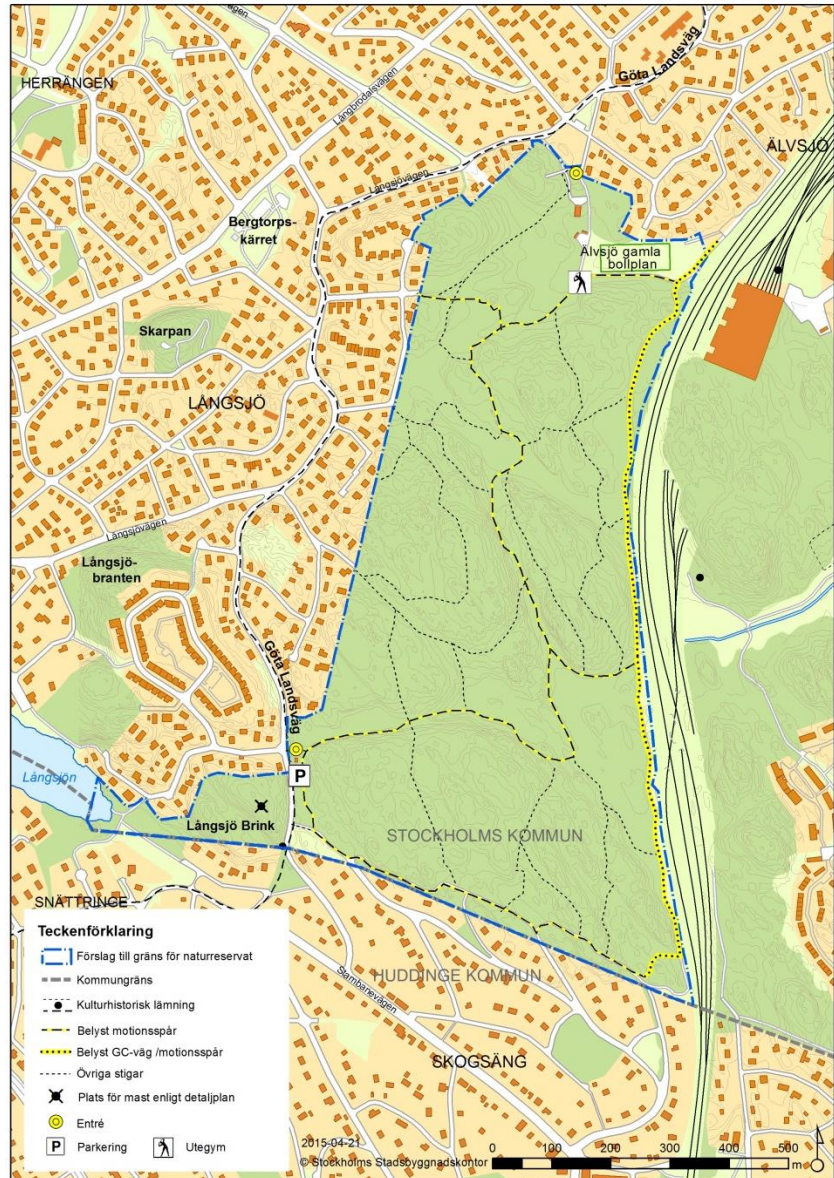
HERRÄNGEN

Göta Landsväg

Långbrodalsvägen

Långsjövägen

ÄLVSJÖ

Bergtorpskärret

Älvsjö gamla bollplan

Skarpan

LÅNGSJÖ

Långsjövägen

Långsjöbranten

Göta Landsväg

Långsjön

P

Långsjö Brink

STOCKHOLMS KOMMUN

SNÄTTRINGE

HUDDINGE KOMMUN

Sambavägen

SKOGSÄNG

Teckenförklaring
Förslag till gräns för naturreservat
Kommungräns
Kulturhistorisk lämning
Belyst motionsspår
Belyst GC-väg /motionsspår
Övriga stigar
Plats för mast enligt detaljplan
Entré
P Parkering
Utegym

2015-04-21
© Stockholms Stadsbyggnadskontor
0 100 200 300 400 500 m